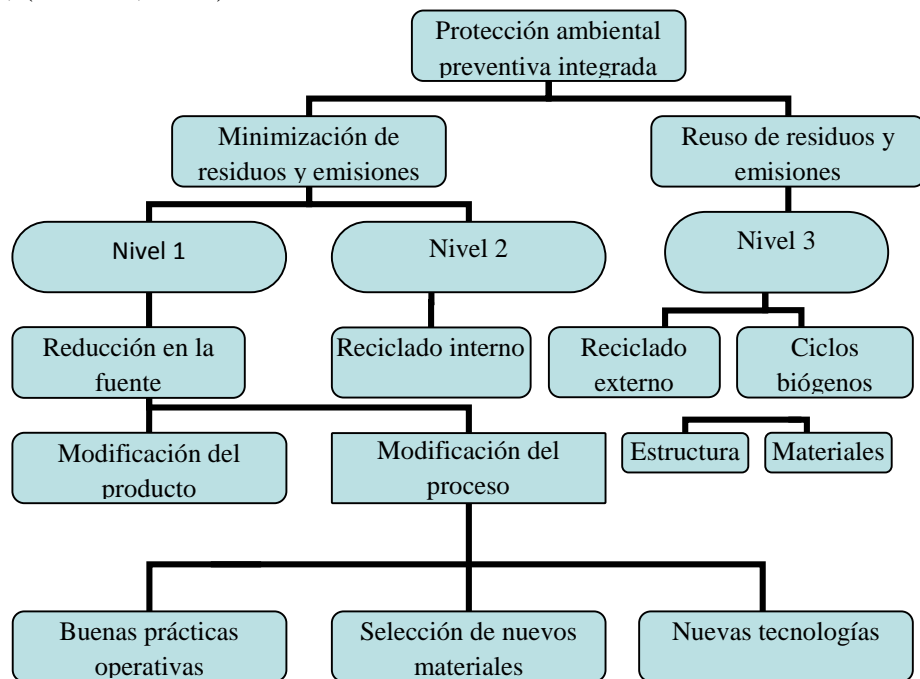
Protección ambiental preventiva integrada

Minimización de residuos y emisiones

Reuso de residuos y emisiones

Nivel 1

Nivel 2

Nivel 3

Reducción en la fuente

Reciclado interno

Reciclado externo

Ciclos biógenos

Modificación del producto

Modificación del proceso

Estructura

Materiales

Buenas prácticas operativas

Selección de nuevos materiales

Nuevas tecnologías